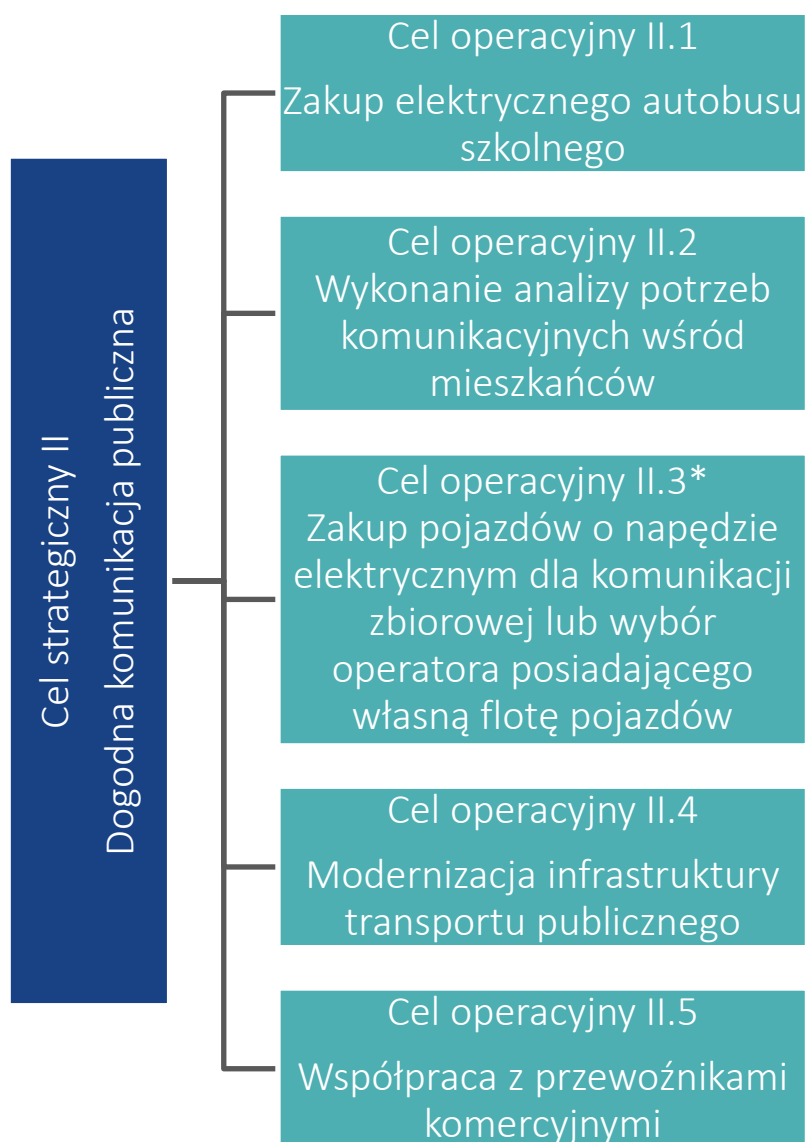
Cel strategiczny II
Dogodna komunikacja publiczna

Cel operacyjny II.1
Zakup elektrycznego autobusu szkolnego

Cel operacyjny II.2
Wykonanie analizy potrzeb komunikacyjnych wśród mieszkańców

Cel operacyjny II.3*
Zakup pojazdów o napędzie elektrycznym dla komunikacji zbiorowej lub wybór operatora posiadającego własną flotę pojazdów

Cel operacyjny II.4
Modernizacja infrastruktury transportu publicznego

Cel operacyjny II.5
Współpraca z przewoźnikami komercyjnymi